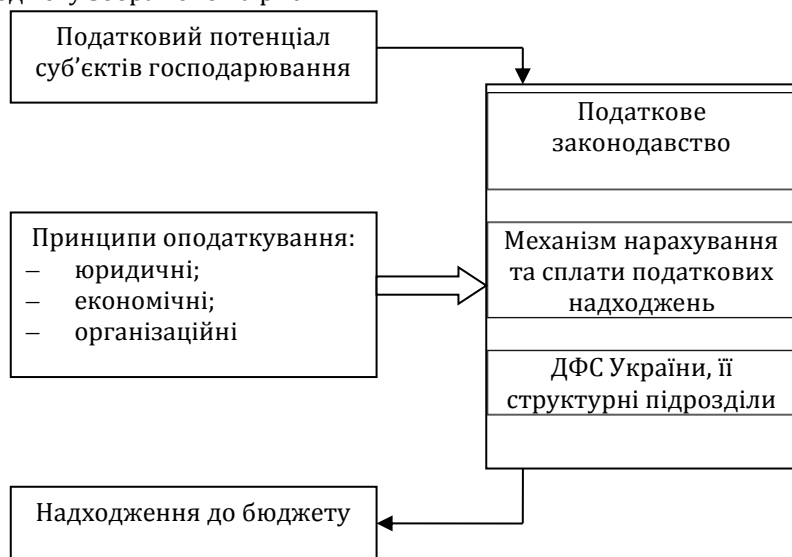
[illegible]

Податковий потенціал суб’єктів господарювання

Податкове законодавство

Принципи оподаткування:
– юридичні;
– економічні;
– організаційні

Механізм нарахування та сплати податкових надходжень

ДФС України, її структурні підрозділи

Надходження до бюджету